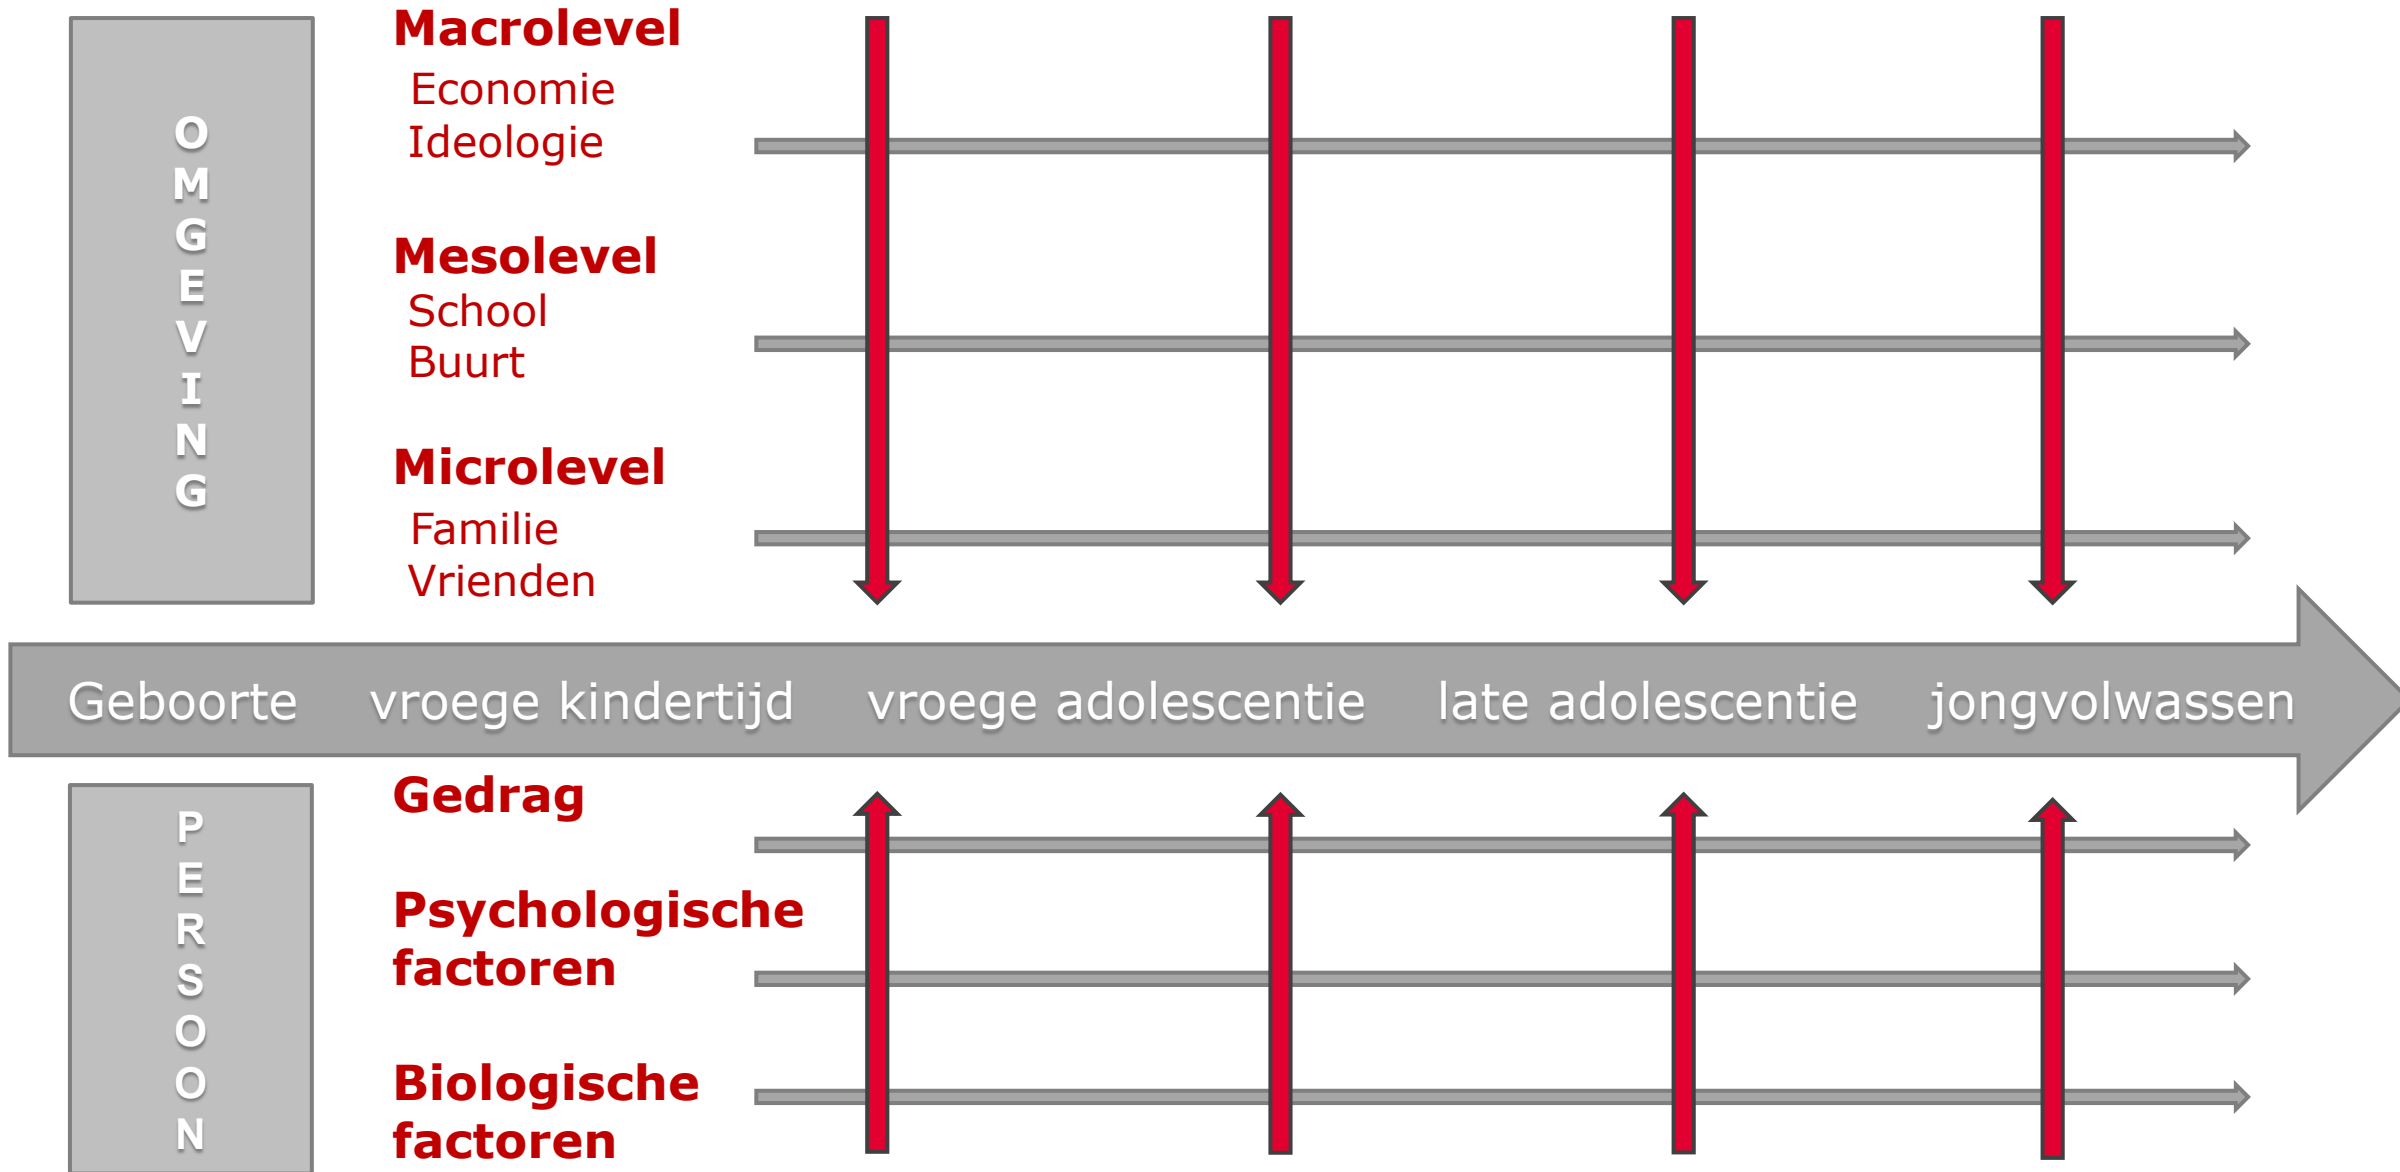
OMGEVING

Macrolevel
Economie
Ideologie

Mesolevel
School
Buurt

Microlevel
Familie
Vrienden

Geboorte vroege kindertijd vroege adolescentie late adolescentie jongvolwassen

PERSOON

Gedrag

Psychologische factoren

Biologische factoren